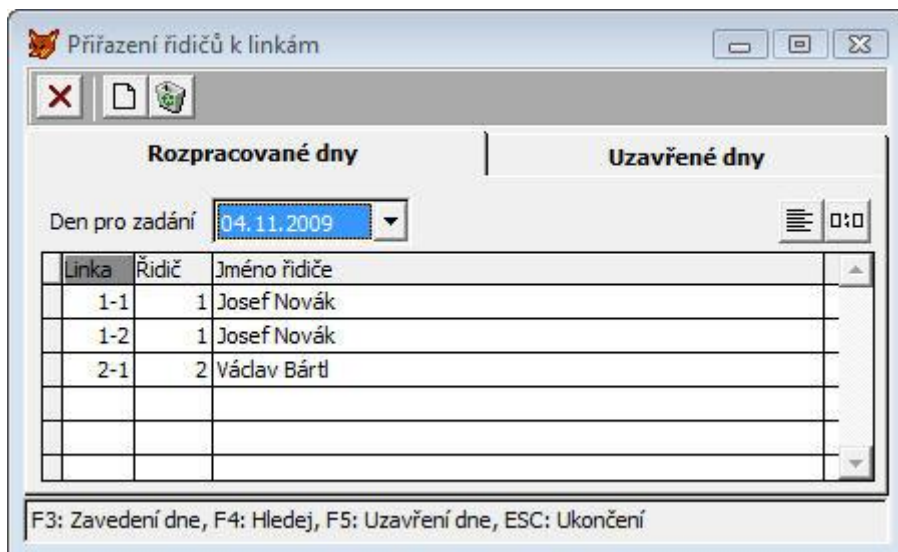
Přiřazení řidičů k linkám

Rozpracované dny

Uzavřené dny

Den pro zadání 04.11.2009

| Linka | Řidič | Jméno řidiče |
|---|---|---|
| 1-1 | 1 | Josef Novák |
| 1-2 | 1 | Josef Novák |
| 2-1 | 2 | Václav Bártl |
| | | |
| | | |
| | | |

F3: Zavedení dne, F4: Hledej, F5: Uzavření dne, ESC: Ukončení